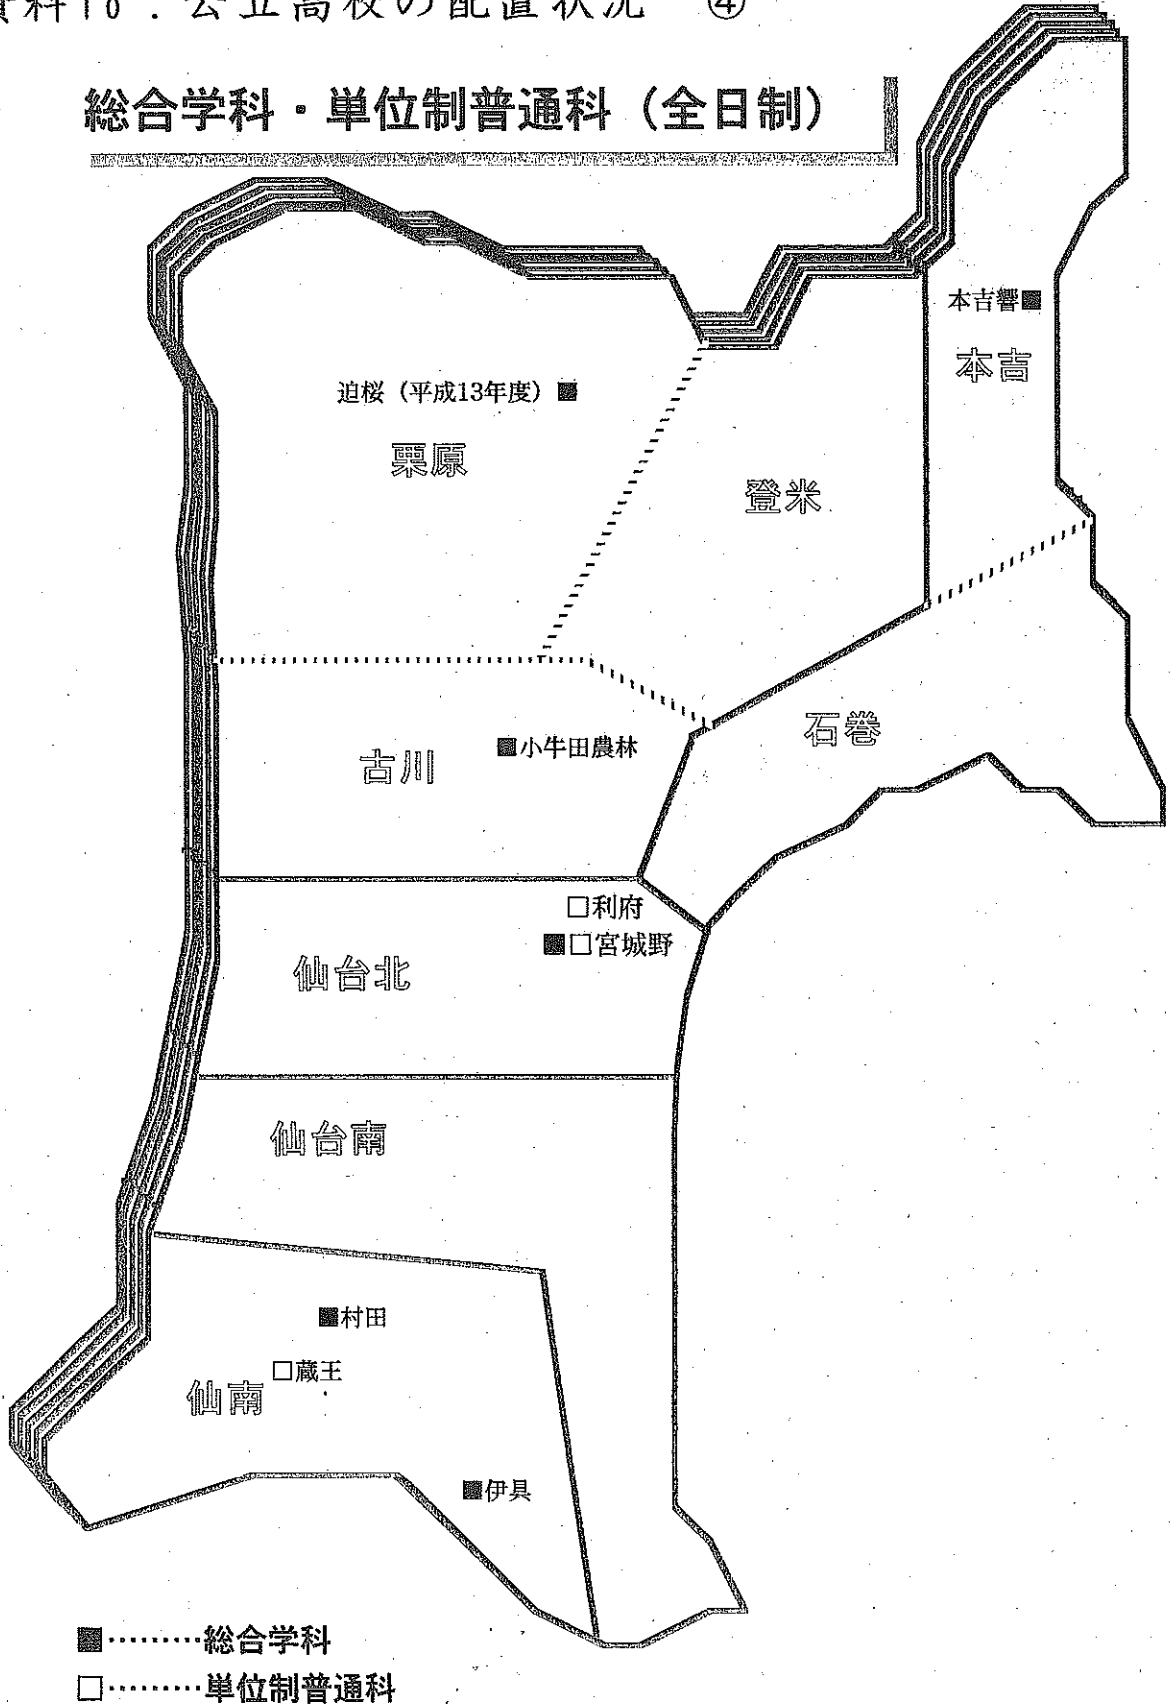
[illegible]料10．公立高校の配置状況　④

総合学科・単位制普通科（全日制）

本吉響■
本吉

迫桜（平成13年度）■

栗原

登米

古川

■小牛田農林

石巻

□利府
■□宮城野

仙台北

仙台南

■村田
□蔵王
仙南

■伊具

■………総合学科
□………単位制普通科